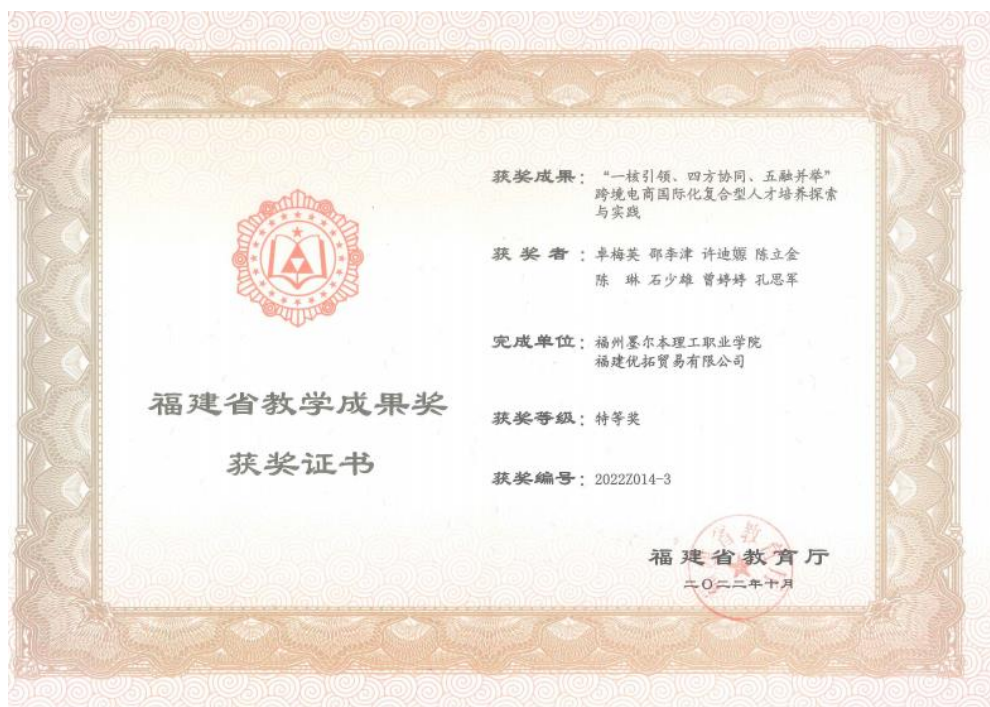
福建省教学成果奖

获奖证书

获奖成果："一核引领、四方协同、五融并举"跨境电商国际化复合型人才培养探索与实践

获 奖 者：卓梅英 邵李津 许迪媛 陈立金 陈 琳 石少雄 曾婷婷 孔思军

完成单位：福州墨尔本理工职业学院 福建优拓贸易有限公司

获奖等级：特等奖

获奖编号：2022Z014-3

福建省教育厅

二〇二二年十月